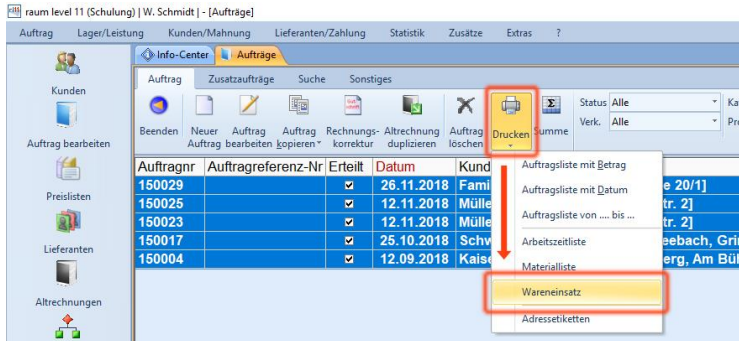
raum level 11 (Schulung) | W. Schmidt | - [Aufträge]

Auftrag | Lager/Leistung | Kunden/Mahnung | Lieferanten/Zahlung | Statistik | Zusätze | Extras | ?

Kunden

Auftrag bearbeiten

Preislisten

Lieferanten

Altrechnungen

Info-Center | Aufträge

Auftrag | Zusatzaufträge | Suche | Sonstiges

Beenden | Neuer Auftrag | Auftrag bearbeiten | Auftrag kopieren | Rechnungskorrektur | Altrechnung duplizieren | Auftrag löschen | Drucken | Summe

Status Alle
Verk. Alle
Ka
Pr

| Auftragnr | Auftragreferenz-Nr | Erteilt | Datum | Kund |
|---|---|---|---|---|
| 150029 | | ☑ | 26.11.2018 | Fami |
| 150025 | | ☑ | 12.11.2018 | Mülle |
| 150023 | | ☑ | 12.11.2018 | Mülle |
| 150017 | | ☑ | 25.10.2018 | Schw |
| 150004 | | ☑ | 12.09.2018 | Kaise |

e 20/1]
tr. 2]
tr. 2]
eebach, Gri
erg, Am Bü

Auftragsliste mit Betrag
Auftragsliste mit Datum
Auftragsliste von ... bis ...
Arbeitszeitliste
Materialliste
Wareneinsatz
Adressetiketten